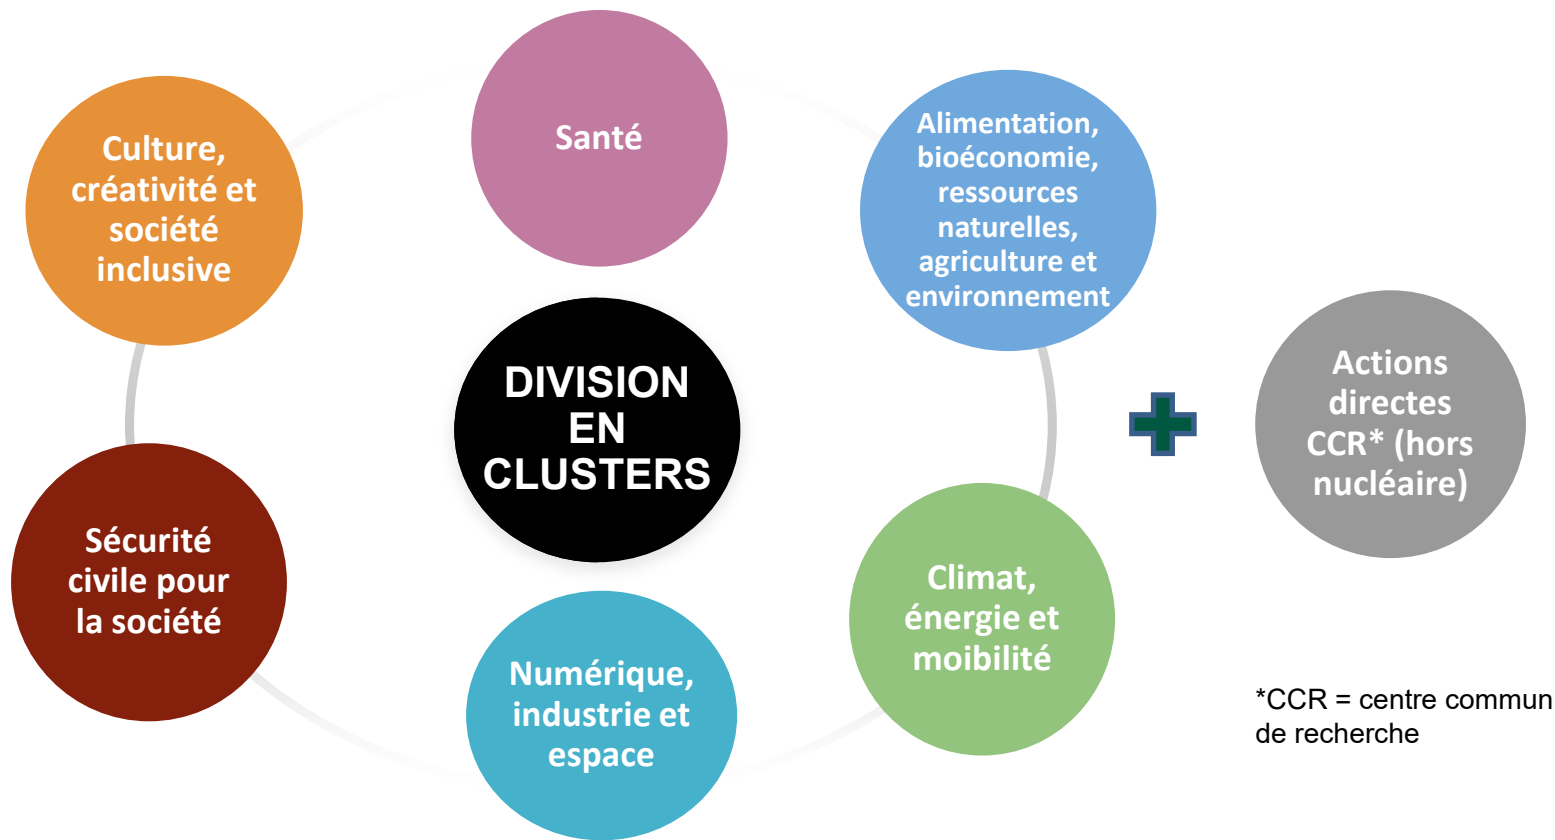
DIVISION EN CLUSTERS

Santé

Alimentation, bioéconomie, ressources naturelles, agriculture et environnement

Climat, énergie et moibilité

Numérique, industrie et espace

Sécurité civile pour la société

Culture, créativité et société inclusive

Actions directes CCR* (hors nucléaire)

*CCR = centre commun de recherche